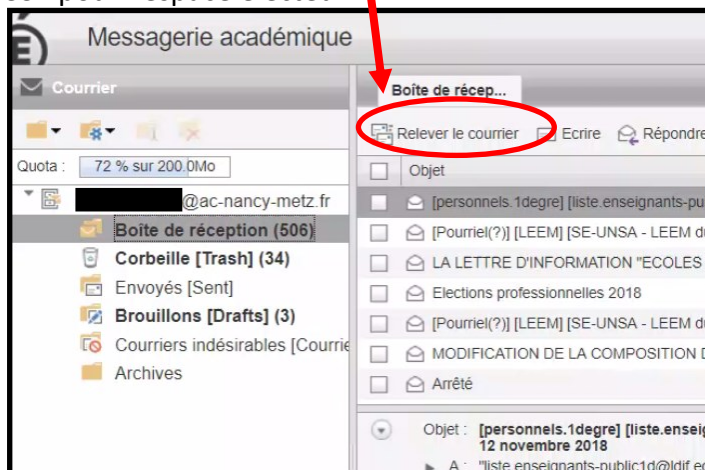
Messagerie académique

Courrier

Quota : 72 % sur 200.0Mo

@ac-nancy-metz.fr

Boite de réception (506)

Corbeille [Trash] (34)

Envoyés [Sent]

Brouillons [Drafts] (3)

Courriers indésirables [Courrie

Archives

Boite de récep...

Relever le courrier

Ecrire

Répondre

Objet

[personnels.1degre] [liste.enseignants-pu

[Pourriel(?)] [LEEM] [SE-UNSA - LEEM d

LA LETTRE D'INFORMATION "ECOLES

Elections professionnelles 2018

[Pourriel(?)] [LEEM] [SE-UNSA - LEEM d

MODIFICATION DE LA COMPOSITION D

Arrêté

Objet : [personnels.1degre] [liste.enseig
12 novembre 2018

A : "liste enseignants-public1d@ldif.e